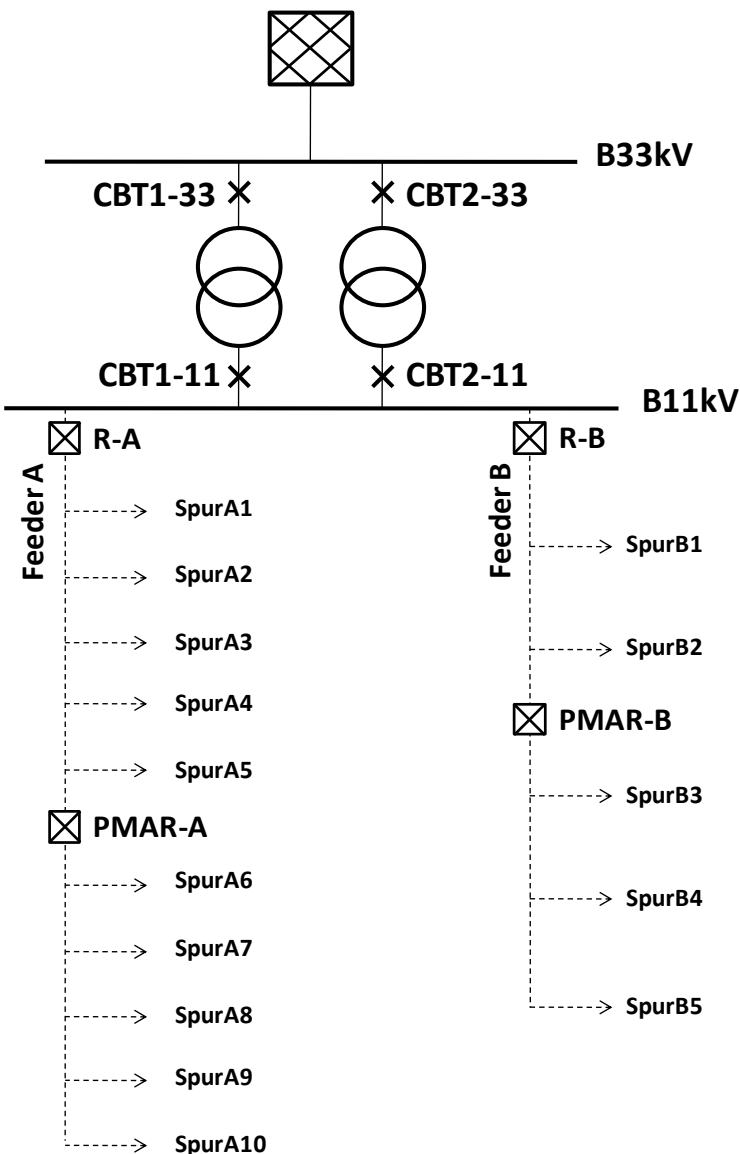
B33kV

CBT1-33

CBT2-33

CBT1-11

CBT2-11

B11kV

R-A

R-B

Feeder A

SpurA1

SpurA2

SpurA3

SpurA4

SpurA5

PMAR-A

SpurA6

SpurA7

SpurA8

SpurA9

SpurA10

Feeder B

SpurB1

SpurB2

PMAR-B

SpurB3

SpurB4

SpurB5